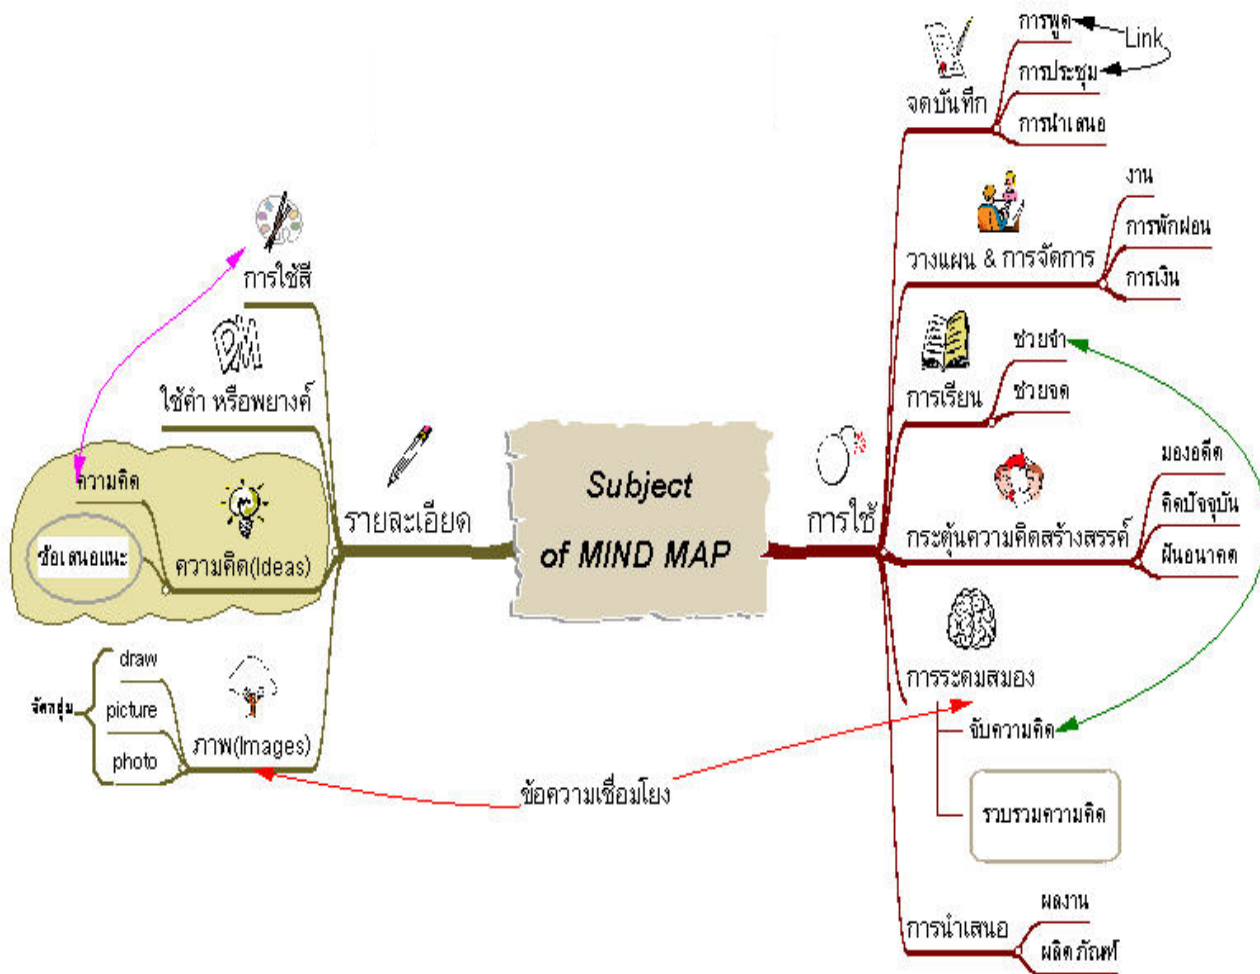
Subject of MIND MAP

รายละเอียด

การใช้สี

ใช้คำ หรือพยางค์

ความคิด

ข้อเสนอแนะ

ความคิด(Ideas)

จัดกลุ่ม

draw

picture

photo

ภาพ(Images)

ข้อความเชื่อมโยง

การใช้

จดบันทึก

การพูด

การประชุม

การนำเสนอ

Link

วางแผน & การจัดการ

งาน

การพักผ่อน

การเงิน

การเรียน

ช่วยจำ

ช่วยจด

กระตุ้นความคิดสร้างสรรค์

มองอดีต

คิดปัจจุบัน

ฝันอนาคต

การระดมสมอง

จับความคิด

รวบรวมความคิด

การนำเสนอ

ผลงาน

ผลิตภัณฑ์